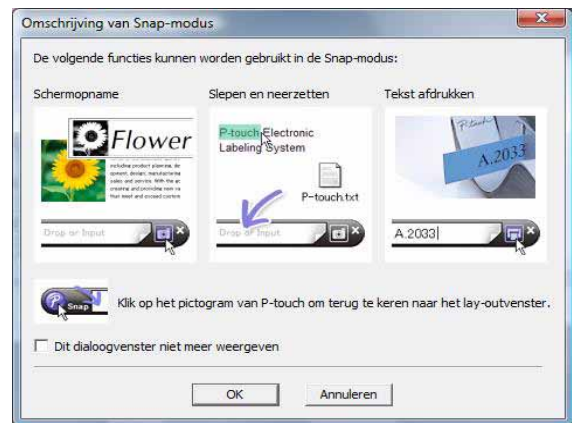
Omschrijving van Snap-modus

De volgende functies kunnen worden gebruikt in de Snap-modus:

Schermopname

Flower

Drop or Input

Slepen en neerzetten

P-touch Electronic Labeling System

P-touch.txt

Drop or Input

Tekst afdrukken

A.2033

A.2033

Snap

Klik op het pictogram van P-touch om terug te keren naar het lay-outvenster.

Dit dialoogvenster niet meer weergeven

OK

Annuleren